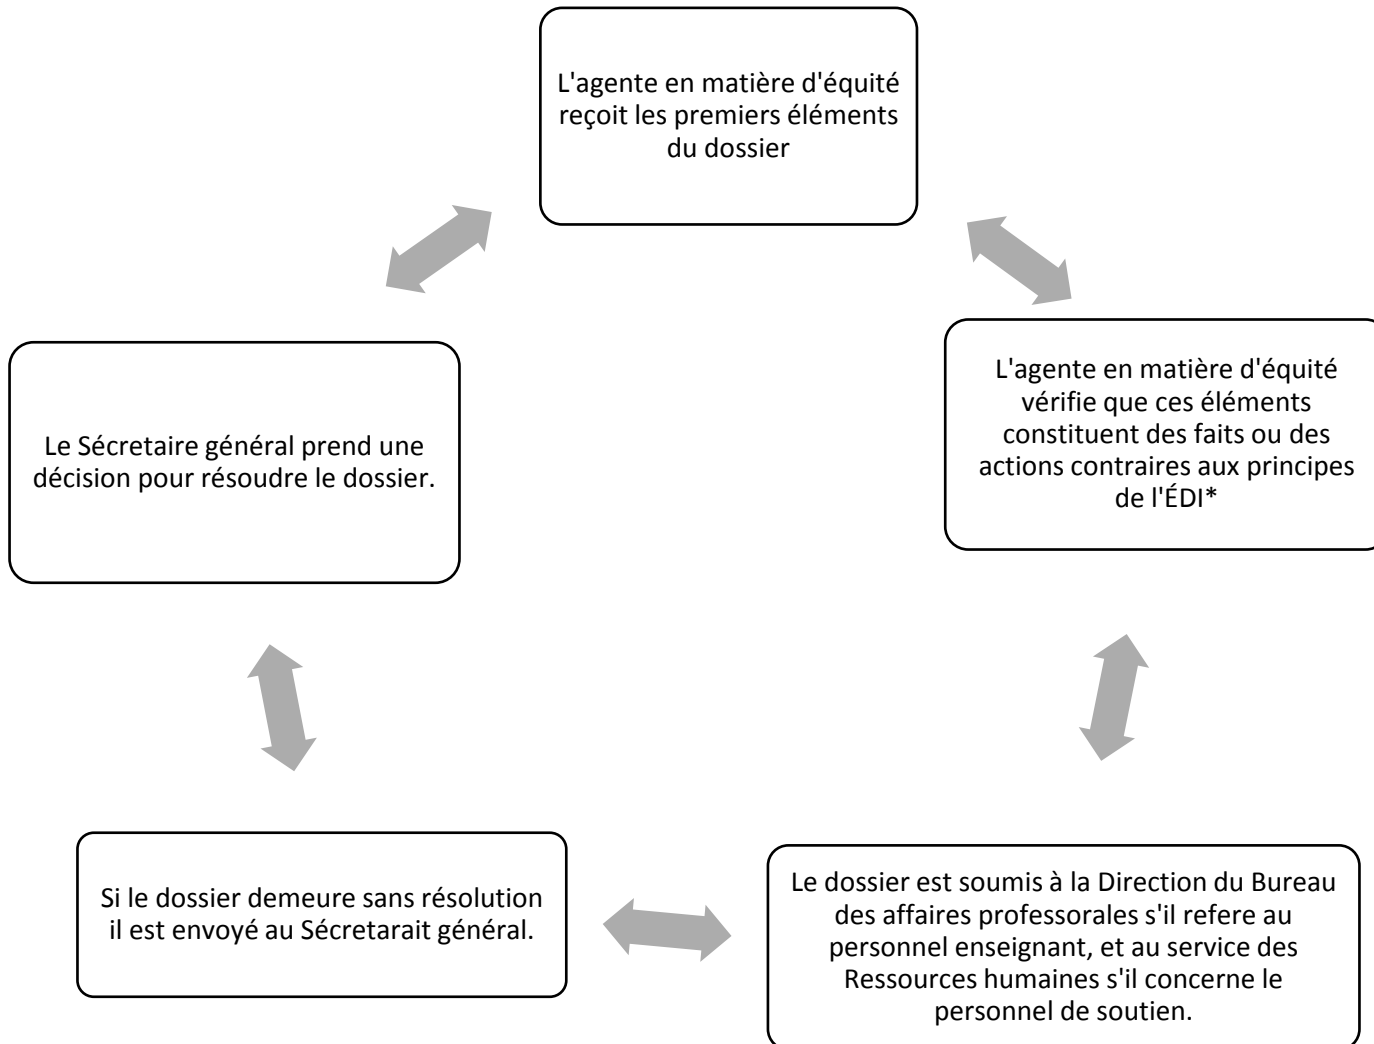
L'agente en matière d'équité reçoit les premiers éléments du dossier

L'agente en matière d'équité vérifie que ces éléments constituent des faits ou des actions contraires aux principes de l'ÉDI*

Le dossier est soumis à la Direction du Bureau des affaires professorales s'il refere au personnel enseignant, et au service des Ressources humaines s'il concerne le personnel de soutien.

Si le dossier demeure sans résolution il est envoyé au Sécretarait général.

Le Sécretaire général prend une décision pour résoudre le dossier.